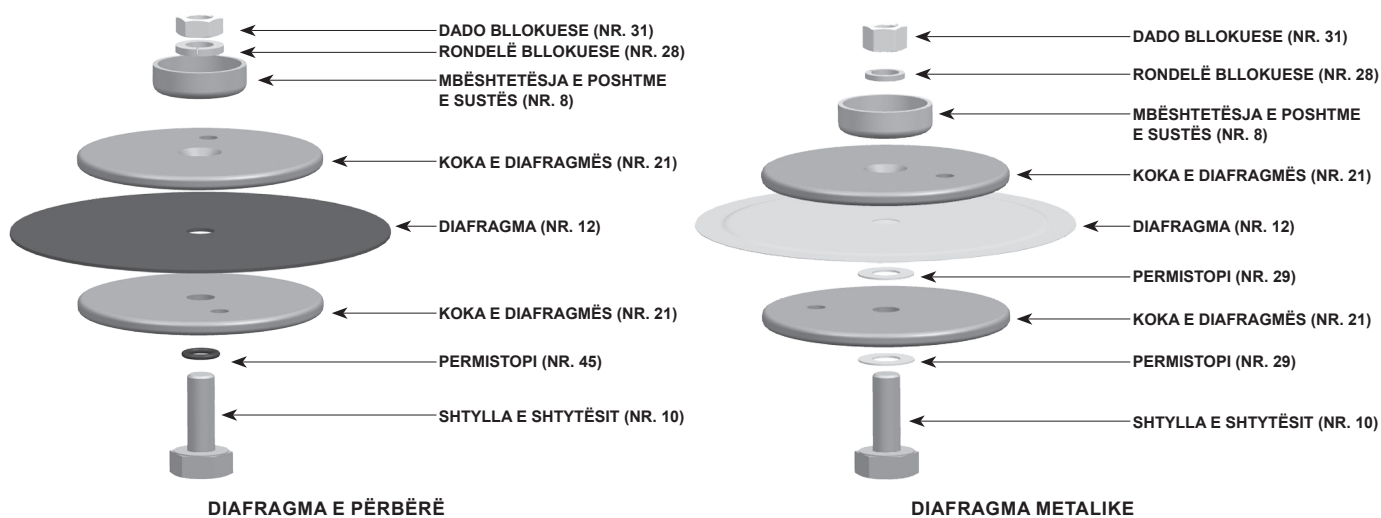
DADO BLLOKUESE (NR. 31)
RONDELË BLLOKUESE (NR. 28)
MBËSHTETËSJA E POSHTME E SUSTËS (NR. 8)
KOKA E DIAFRAGMËS (NR. 21)
DIAFRAGMA (NR. 12)
KOKA E DIAFRAGMËS (NR. 21)
PERMISTOPI (NR. 45)
SHTYLLA E SHTYTËSIT (NR. 10)

DIAFRAGMA E PËRBËRË

DADO BLLOKUESE (NR. 31)
RONDELË BLLOKUESE (NR. 28)
MBËSHTETËSJA E POSHTME E SUSTËS (NR. 8)
KOKA E DIAFRAGMËS (NR. 21)
DIAFRAGMA (NR. 12)
PERMISTOPI (NR. 29)
KOKA E DIAFRAGMËS (NR. 21)
PERMISTOPI (NR. 29)
SHTYLLA E SHTYTËSIT (NR. 10)

DIAFRAGMA METALIKE